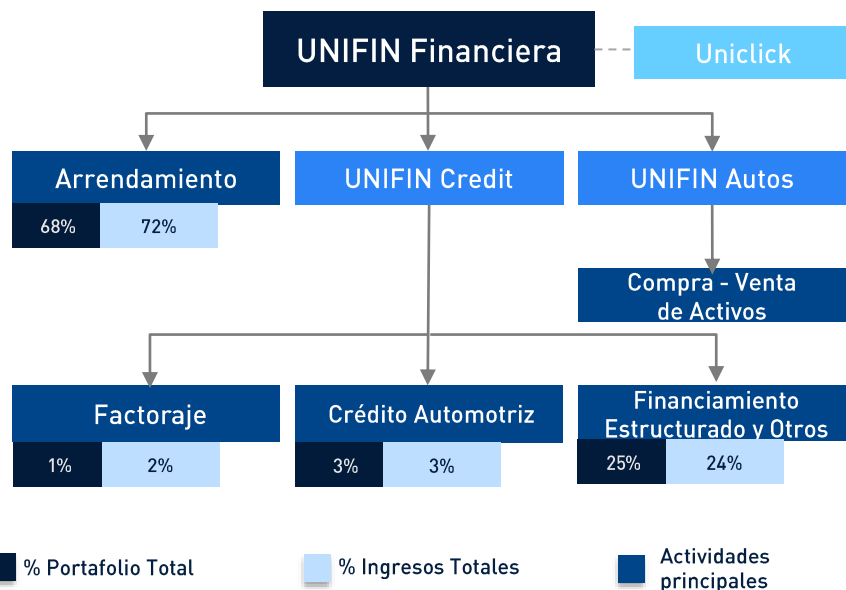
UNIFIN Financiera

Uniclick

Arrendamiento

68%

72%

UNIFIN Credit

UNIFIN Autos

Compra - Venta de Activos

Factoraje

1%

2%

Crédito Automotriz

3%

3%

Financiamiento Estructurado y Otros

25%

24%

% Portafolio Total

% Ingresos Totales

Actividades principales